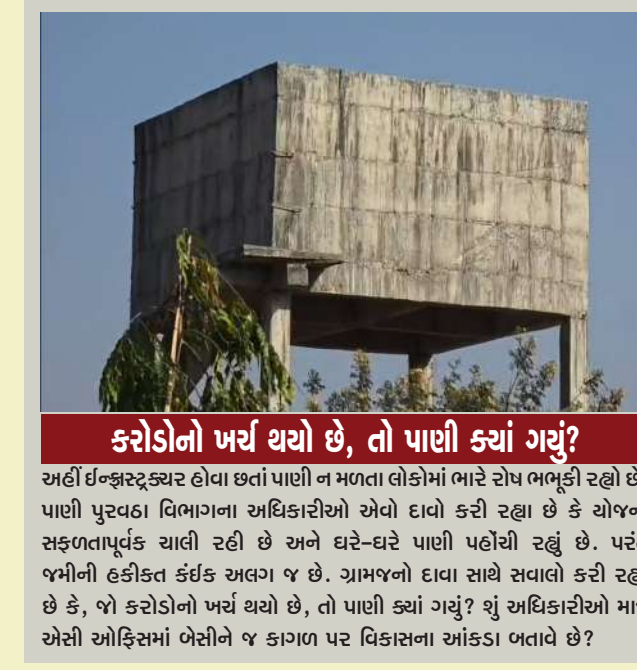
કરોડોનો ખર્ચ થયો છે, તો પાણી ક્યાં ગયું?

અહીં ઈન્ફ્રાસ્ટ્રક્ચર હોવા છતાં પાણી ન મળતા લોકોમાં ભારે રોષ ભભૂકી રહ્યો છે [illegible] પાણી પુરવઠા વિભાગના અધિકારીઓ એવો દાવો કરી રહ્યા છે કે યોજ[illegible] સફળતાપૂર્વક ચાલી રહી છે અને ઘરે-ઘરે પાણી પહોંચી રહ્યું છે. પરં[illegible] જમીની હકીકત કંઈક અલગ જ છે. ગ્રામજનો દાવા સાથે સવાલો કરી રહ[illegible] છે કે, જો કરોડોનો ખર્ચ થયો છે, તો પાણી ક્યાં ગયું? શું અધિકારીઓ મા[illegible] એસી ઓફિસમાં બેસીને જ કાગળ પર વિકાસના આંકડા બતાવે છે?